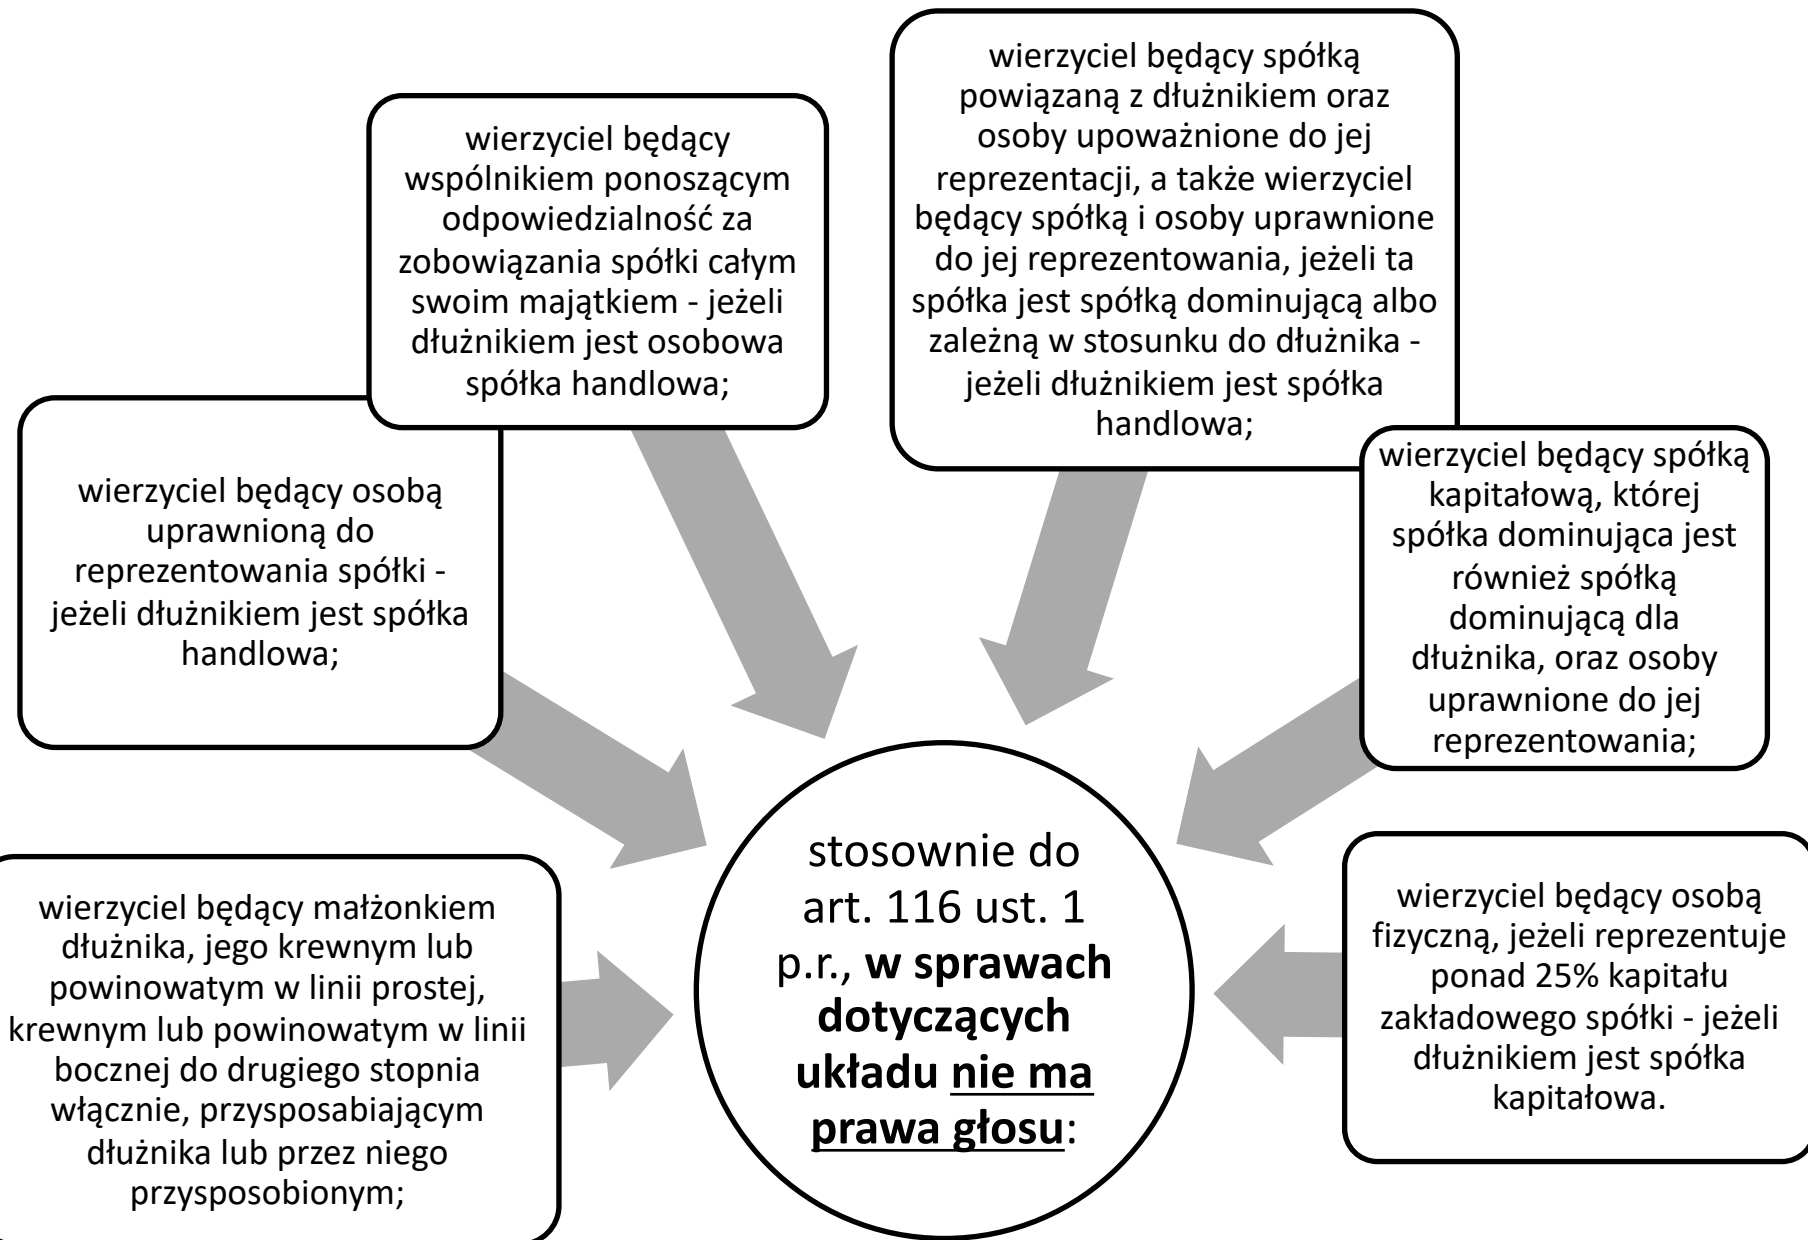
stosownie do art. 116 ust. 1 p.r., **w sprawach dotyczących układu nie ma prawa głosu**:

wierzyciel będący małżonkiem dłużnika, jego krewnym lub powinowatym w linii prostej, krewnym lub powinowatym w linii bocznej do drugiego stopnia włącznie, przysposabiającym dłużnika lub przez niego przysposobionym;

wierzyciel będący osobą uprawnioną do reprezentowania spółki - jeżeli dłużnikiem jest spółka handlowa;

wierzyciel będący wspólnikiem ponoszącym odpowiedzialność za zobowiązania spółki całym swoim majątkiem - jeżeli dłużnikiem jest osobowa spółka handlowa;

wierzyciel będący spółką powiązaną z dłużnikiem oraz osoby upoważnione do jej reprezentacji, a także wierzyciel będący spółką i osoby uprawnione do jej reprezentowania, jeżeli ta spółka jest spółką dominującą albo zależną w stosunku do dłużnika - jeżeli dłużnikiem jest spółka handlowa;

wierzyciel będący spółką kapitałową, której spółka dominująca jest również spółką dominującą dla dłużnika, oraz osoby uprawnione do jej reprezentowania;

wierzyciel będący osobą fizyczną, jeżeli reprezentuje ponad 25% kapitału zakładowego spółki - jeżeli dłużnikiem jest spółka kapitałowa.